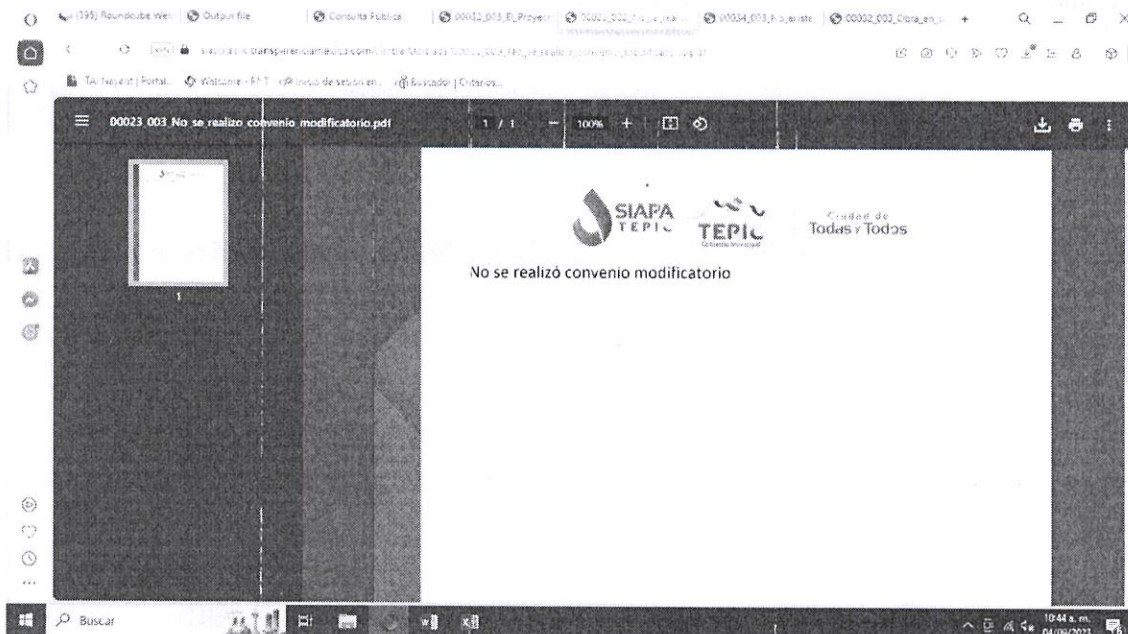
(395) Roundcube Web | Output file | Consulta Pública | 00032_003_El_Proyec | 00033_003_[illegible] | 00034_003_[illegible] | 00002_003_Obra_en_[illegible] +

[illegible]

TAI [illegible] | Portal... Welcome - PNT... Inicio de sesión en... Buscador | Criterios...

00023_003_No se realizo convenio modificatorio.pdf   1 / 1   —   100%   +

1

SIAPA TEPIC

TEPIC

Ciudad de Todas y Todos

No se realizó convenio modificatorio

Buscar

10:44 a. m. 04/09/2023